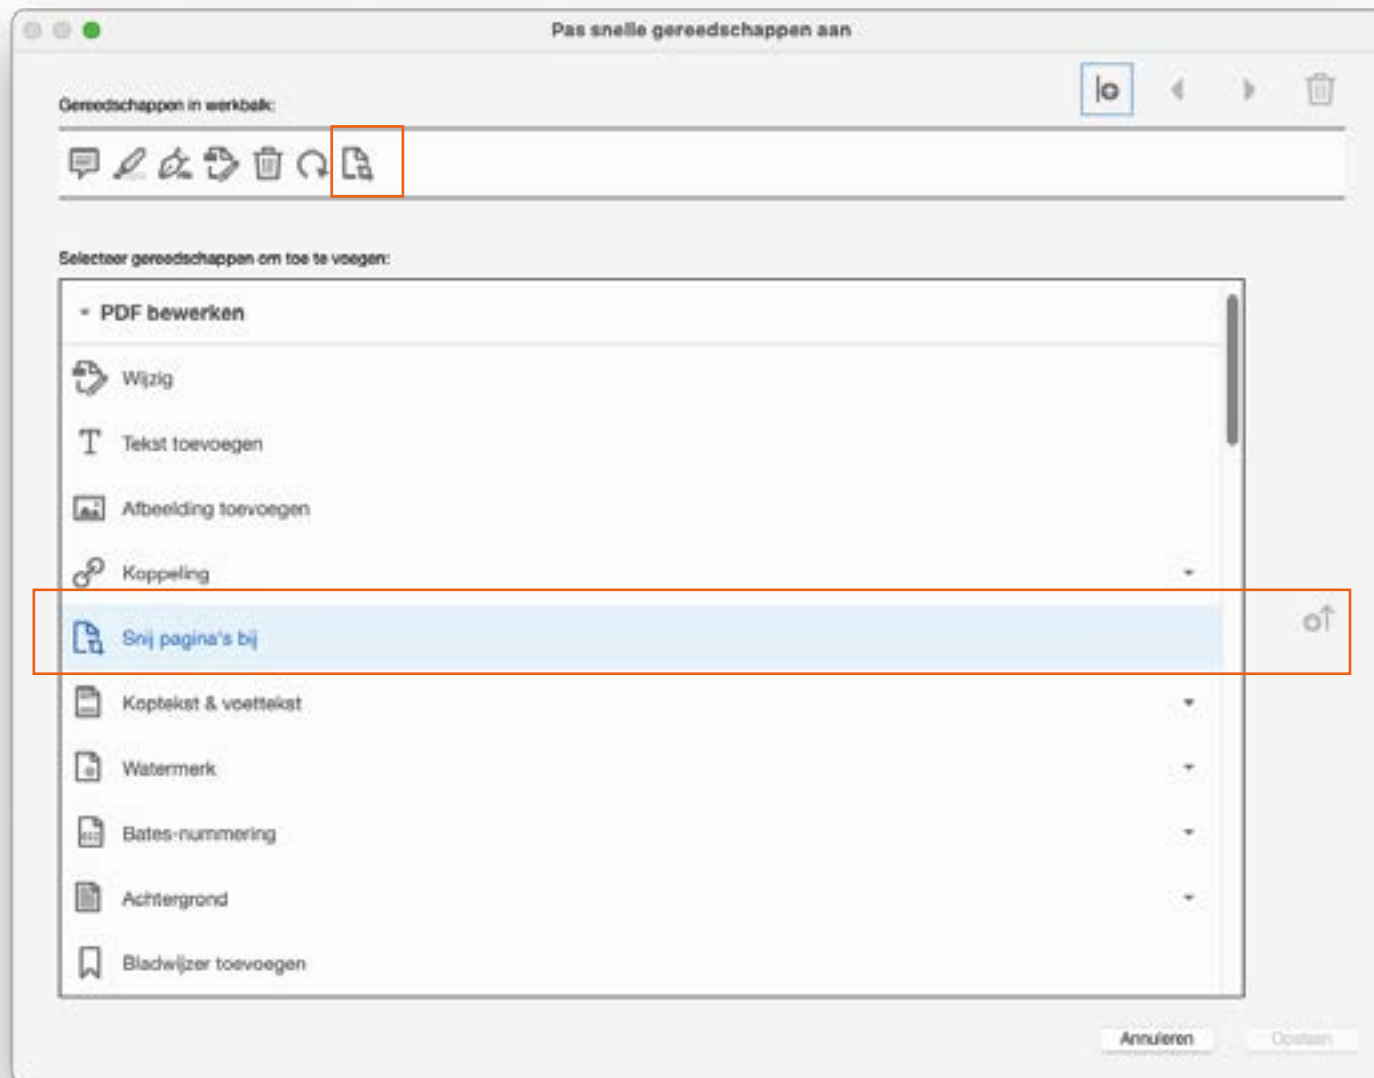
Pas snelle gereedschappen aan

Gereedschappen in werkbalk:

Selecteer gereedschappen om toe te voegen:

PDF bewerken

Wijzig

Tekst toevoegen

Afbeelding toevoegen

Koppeling

Snij pagina's bij

Koptekst & voettekst

Watermerk

Bates-nummering

Achtergrond

Bladwijzer toevoegen

Annuleren

Opslaan